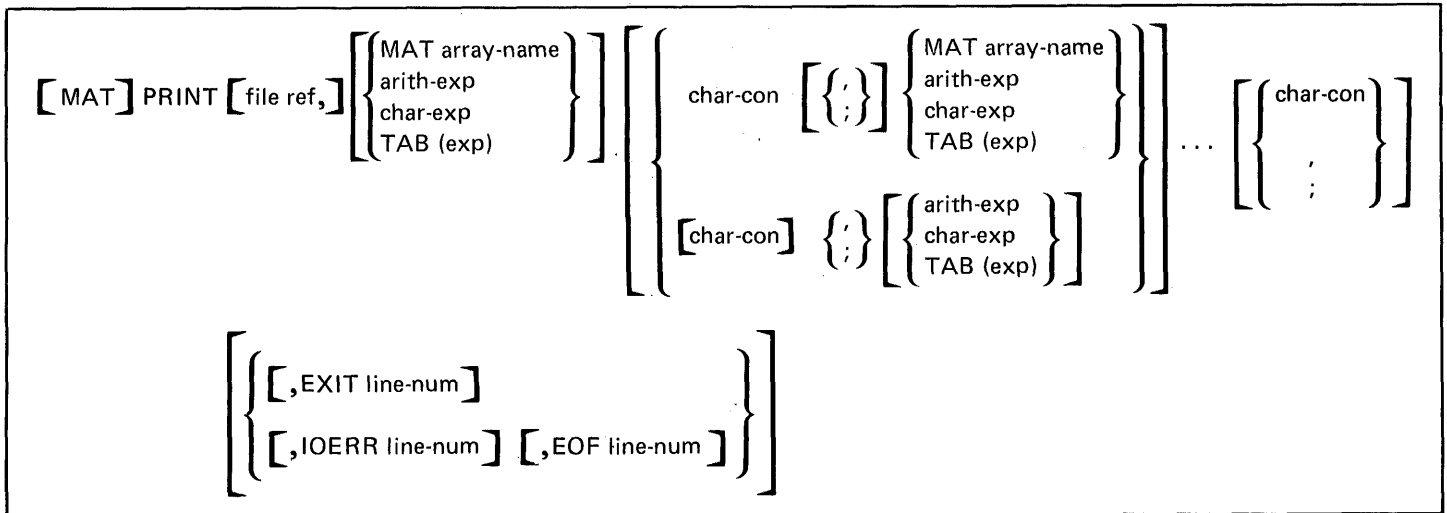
[MAT] PRINT [file ref,] [{MAT array-name, arith-exp, char-exp, TAB (exp)}] [{char-con [{, ;}] {MAT array-name, arith-exp, char-exp, TAB (exp)} | [char-con] {, ;} [{arith-exp, char-exp, TAB (exp)}]}] . . . [{char-con , ;}]

[{[,EXIT line-num] | [,IOERR line-num] [,EOF line-num]}]